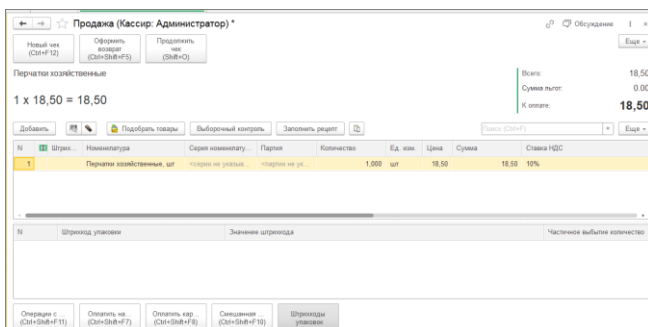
Продажа (Кассир: Администратор) *

Обсуждение

Новый чек (Ctrl+F12)

Оформить возврат (Ctrl+Shift+F5)

Продолжить чек (Shift+O)

Еще

Перчатки хозяйственные

1 x 18,50 = 18,50

Всего: 18,50

Сумма льгот: 0,00

К оплате: 18,50

Добавить

Подобрать товары

Выборочный контроль

Заполнить рецепт

Поиск (Ctrl+F)

Еще

| N | Штрих... | Номенклатура | Серия номенклату... | Партия | Количество | Ед. изм. | Цена | Сумма | Ставка НДС |
|---|---|---|---|---|---|---|---|---|---|
| 1 | | Перчатки хозяйственные, шт | <серия не указыв... | <партия не ук... | 1,000 | шт | 18,50 | 18,50 | 10% |

| N | Штрихкод упаковки | Значение штрихкода | Частичное выбытие количество |
|---|---|---|---|

Операции с ... (Ctrl+Shift+F11)

Оплатить на... (Ctrl+Shift+F7)

Оплатить кар... (Ctrl+Shift+F8)

Смешанная ... (Ctrl+Shift+F10)

Штрихкоды упаковки